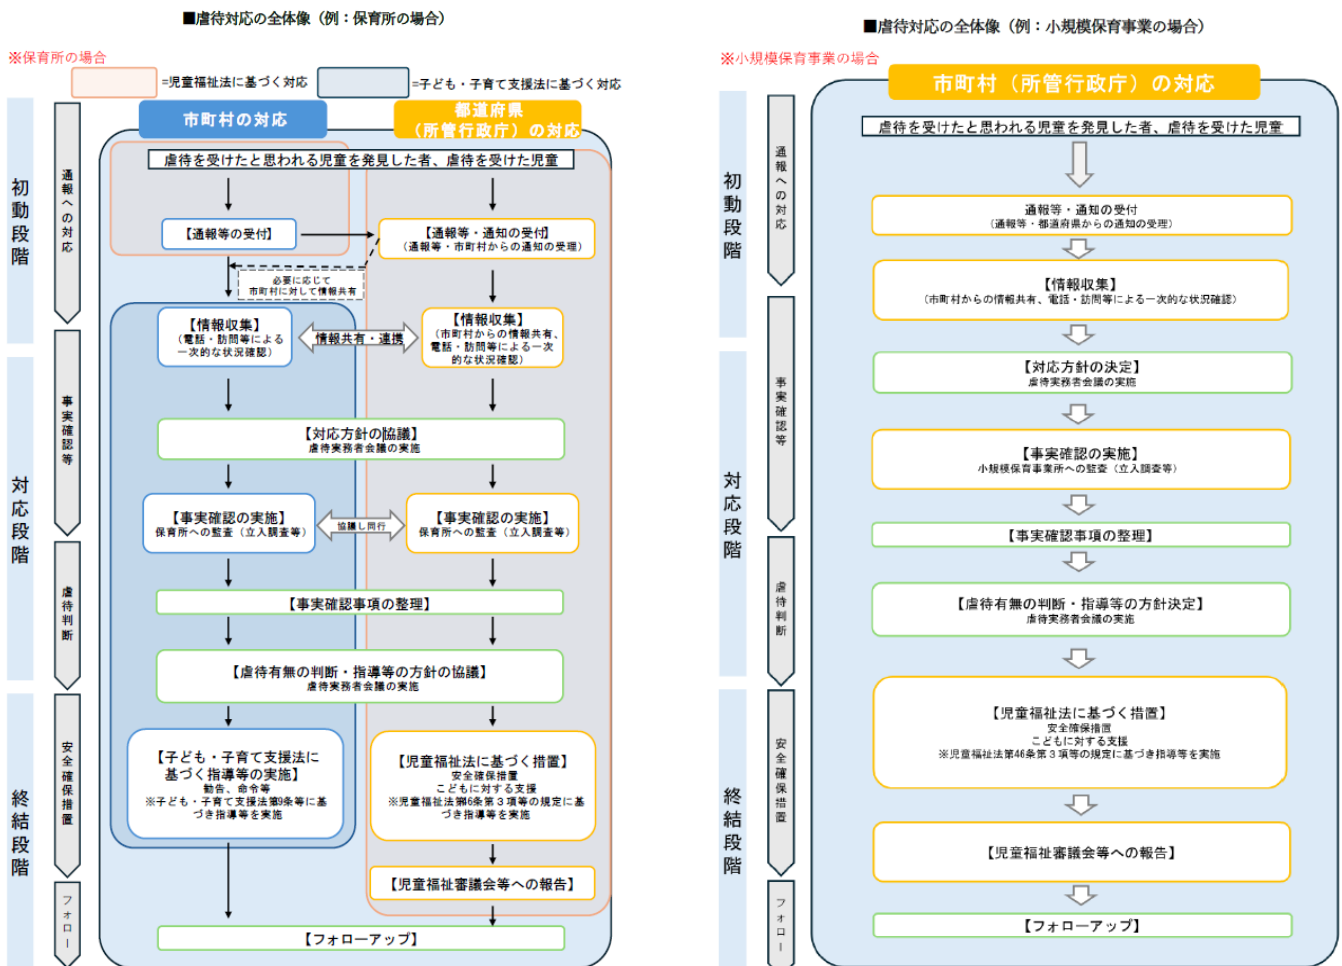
■虐待対応の全体像（例：保育所の場合）

※保育所の場合

=児童福祉法に基づく対応　=子ども・子育て支援法に基づく対応

市町村の対応

都道府県（所管行政庁）の対応

初動段階

通報への対応

虐待を受けたと思われる児童を発見した者、虐待を受けた児童

【通報等の受付】

【通報等・通知の受付】（通報等・市町村からの通知の受理）

必要に応じて市町村に対して情報共有

【情報収集】（電話・訪問等による一次的な状況確認）

情報共有・連携

【情報収集】（市町村からの情報共有、電話・訪問等による一次的な状況確認）

対応段階

事実確認等

【対応方針の協議】虐待実務者会議の実施

【事実確認の実施】保育所への監査（立入調査等）

協議し同行

【事実確認の実施】保育所への監査（立入調査等）

虐待判断

【事実確認事項の整理】

【虐待有無の判断・指導等の方針の協議】虐待実務者会議の実施

終結段階

安全確保措置

【子ども・子育て支援法に基づく指導等の実施】勧告、命令等 ※子ども・子育て支援法第9条等に基づき指導等を実施

【児童福祉法に基づく措置】安全確保措置 こどもに対する支援 ※児童福祉法第46条第３項等の規定に基づき指導等を実施

【児童福祉審議会等への報告】

フォロー

【フォローアップ】

■虐待対応の全体像（例：小規模保育事業の場合）

※小規模保育事業の場合

市町村（所管行政庁）の対応

初動段階

通報への対応

虐待を受けたと思われる児童を発見した者、虐待を受けた児童

通報等・通知の受付（通報等・都道府県からの通知の受理）

【情報収集】（市町村からの情報共有、電話・訪問等による一次的な状況確認）

対応段階

事実確認等

【対応方針の決定】虐待実務者会議の実施

【事実確認の実施】小規模保育事業所への監査（立入調査等）

【事実確認事項の整理】

虐待判断

【虐待有無の判断・指導等の方針決定】虐待実務者会議の実施

終結段階

安全確保措置

【児童福祉法に基づく措置】安全確保措置 こどもに対する支援 ※児童福祉法第46条第３項等の規定に基づき指導等を実施

【児童福祉審議会等への報告】

フォロー

【フォローアップ】